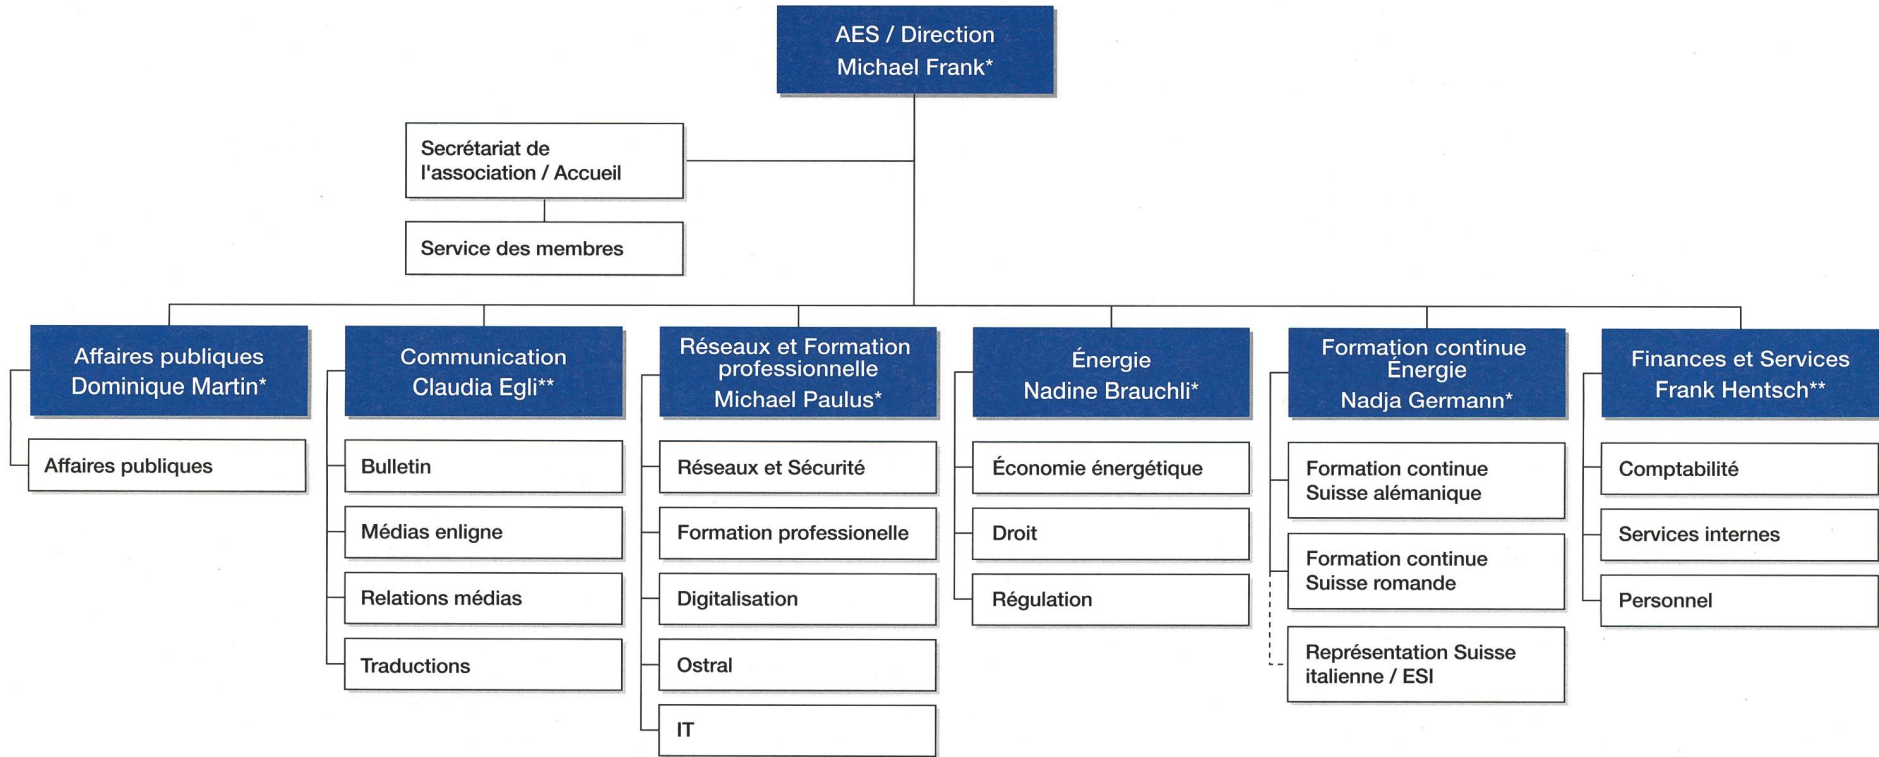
AES / Direction
Michael Frank*

Secrétariat de l'association / Accueil

Service des membres

Affaires publiques
Dominique Martin*

Affaires publiques

Communication
Claudia Egli**

Bulletin

Médias enligne

Relations médias

Traductions

Réseaux et Formation professionnelle
Michael Paulus*

Réseaux et Sécurité

Formation professionnelle

Digitalisation

Ostral

IT

Énergie
Nadine Brauchli*

Économie énergétique

Droit

Régulation

Formation continue Énergie
Nadja Germann*

Formation continue Suisse alémanique

Formation continue Suisse romande

Représentation Suisse italienne / ESI

Finances et Services
Frank Hentsch**

Comptabilité

Services internes

Personnel